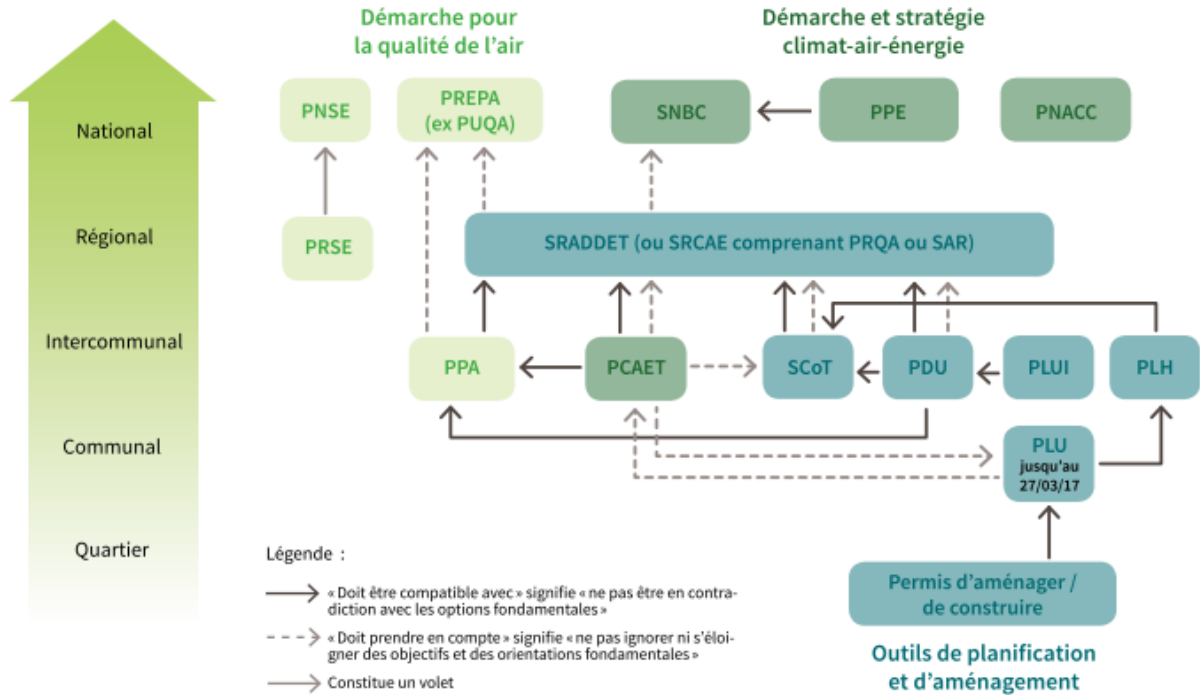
National

Régional

Intercommunal

Communal

Quartier

Démarche pour la qualité de l'air

Démarche et stratégie climat-air-énergie

PNSE

PREPA (ex PUQA)

SNBC

PPE

PNACC

PRSE

SRADDET (ou SRCAE comprenant PRQA ou SAR)

PPA

PCAET

SCoT

PDU

PLUI

PLH

PLU jusqu'au 27/03/17

Permis d'aménager / de construire

Outils de planification et d'aménagement

Légende :

« Doit être compatible avec » signifie « ne pas être en contradiction avec les options fondamentales »

« Doit prendre en compte » signifie « ne pas ignorer ni s'éloigner des objectifs et des orientations fondamentales »

Constitue un volet